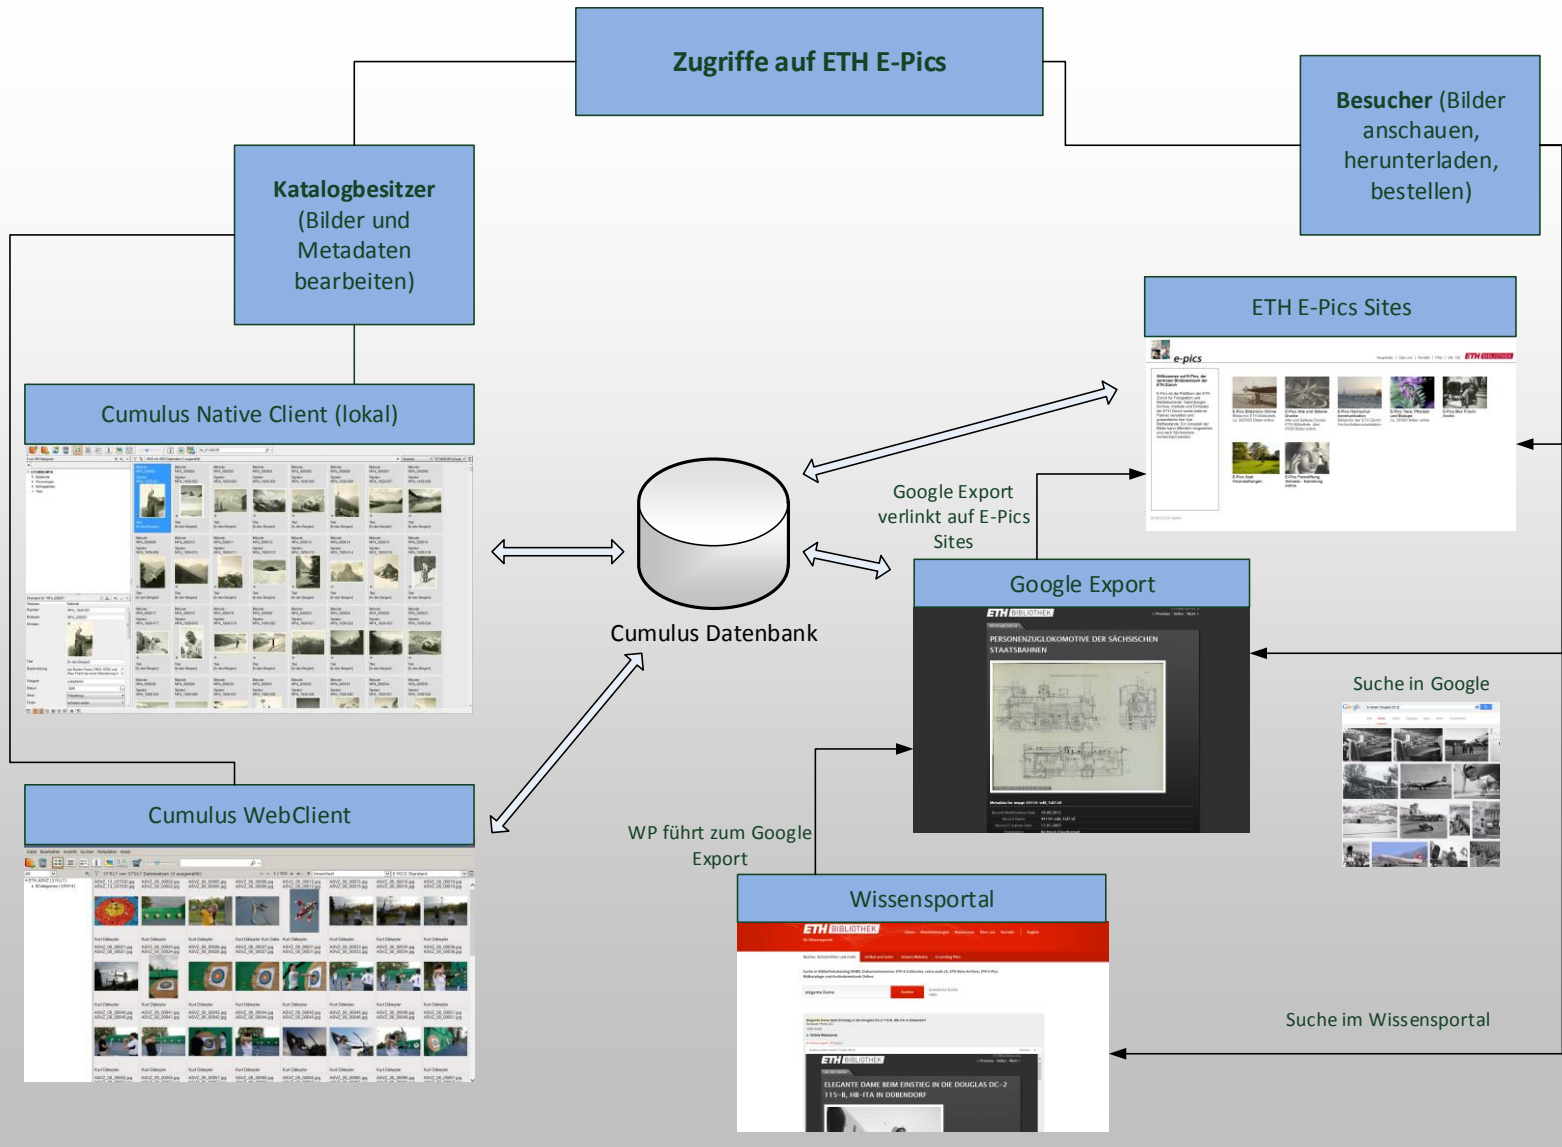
Zugriffe auf ETH E-Pics

Besucher (Bilder anschauen, herunterladen, bestellen)

Katalogbesitzer (Bilder und Metadaten bearbeiten)

ETH E-Pics Sites

e-pics

Cumulus Native Client (lokal)

Google Export verlinkt auf E-Pics Sites

Google Export

ETH BIBLIOTHEK

PERSONENZUGLOKOMOTIVE DER SÄCHSISCHEN STAATSBAHNEN

Cumulus Datenbank

Suche in Google

Cumulus WebClient

WP führt zum Google Export

Wissensportal

ETH BIBLIOTHEK

Suche im Wissensportal

ETH BIBLIOTHEK

ELEGANTE DAME BEIM EINSTIEG IN DIE DOUGLAS DC-2 115-B, HB-ITA IN DÜBENDORF